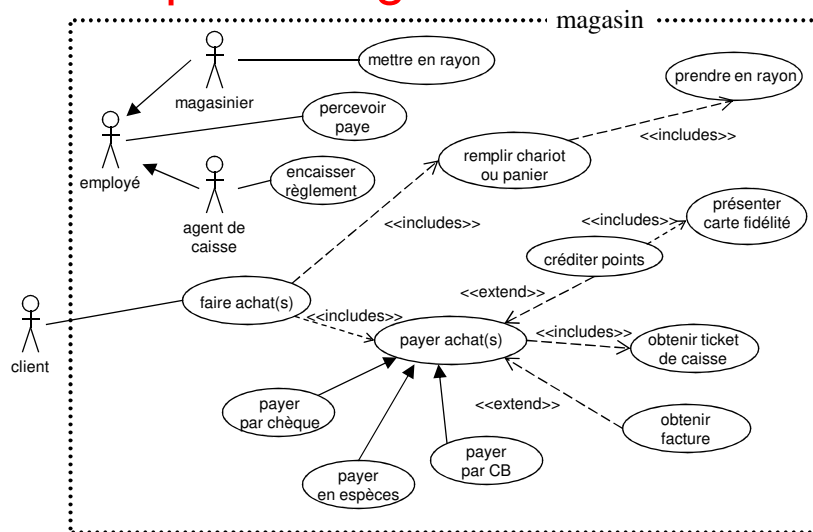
magasin

magasinier

mettre en rayon

prendre en rayon

percevoir paye

employé

<<includes>>

remplir chariot ou panier

encaisser règlement

agent de caisse

<<includes>>

<<includes>>

présenter carte fidélité

créditer points

<<extend>>

client

faire achat(s)

<<includes>>

payer achat(s)

<<includes>>

obtenir ticket de caisse

<<extend>>

payer par chèque

obtenir facture

payer en espèces

payer par CB